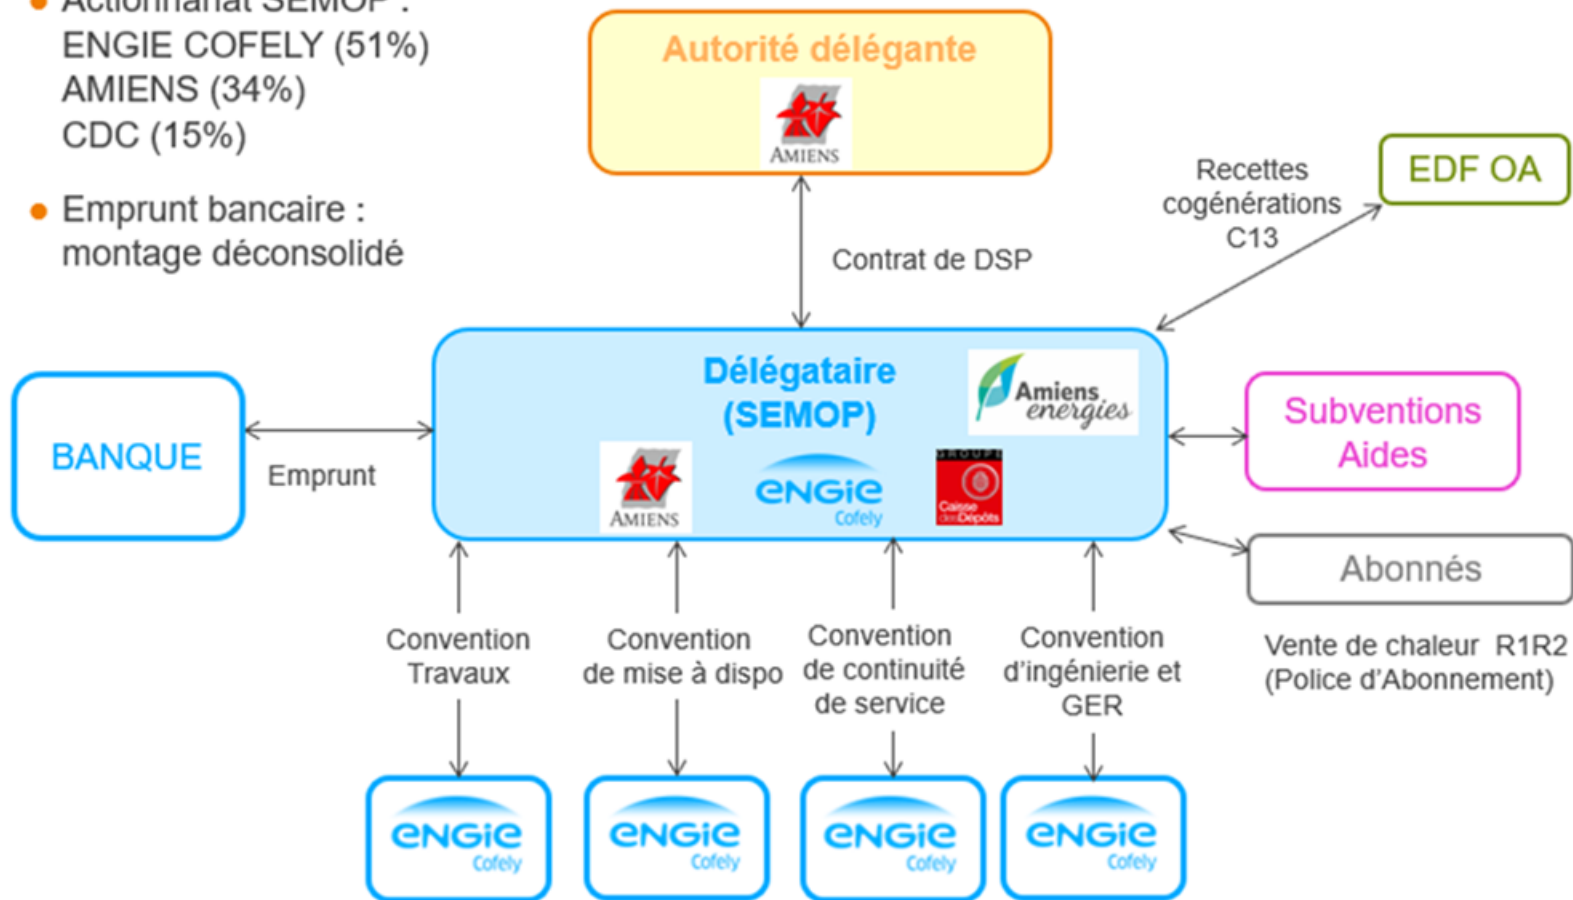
● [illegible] SEMOP :
ENGIE COFELY (51%)
AMIENS (34%)
CDC (15%)

● Emprunt bancaire : montage déconsolidé

Autorité délégante

AMIENS

Recettes cogénérations C13

EDF OA

Contrat de DSP

BANQUE

Emprunt

Délégataire (SEMOP)

Amiens energies

AMIENS

engie Cofely

GROUPE Caisse des Dépôts

Subventions Aides

Abonnés

Vente de chaleur R1R2 (Police d'Abonnement)

Convention Travaux

Convention de mise à dispo

Convention de continuité de service

Convention d'ingénierie et GER

engie Cofely

engie Cofely

engie Cofely

engie Cofely